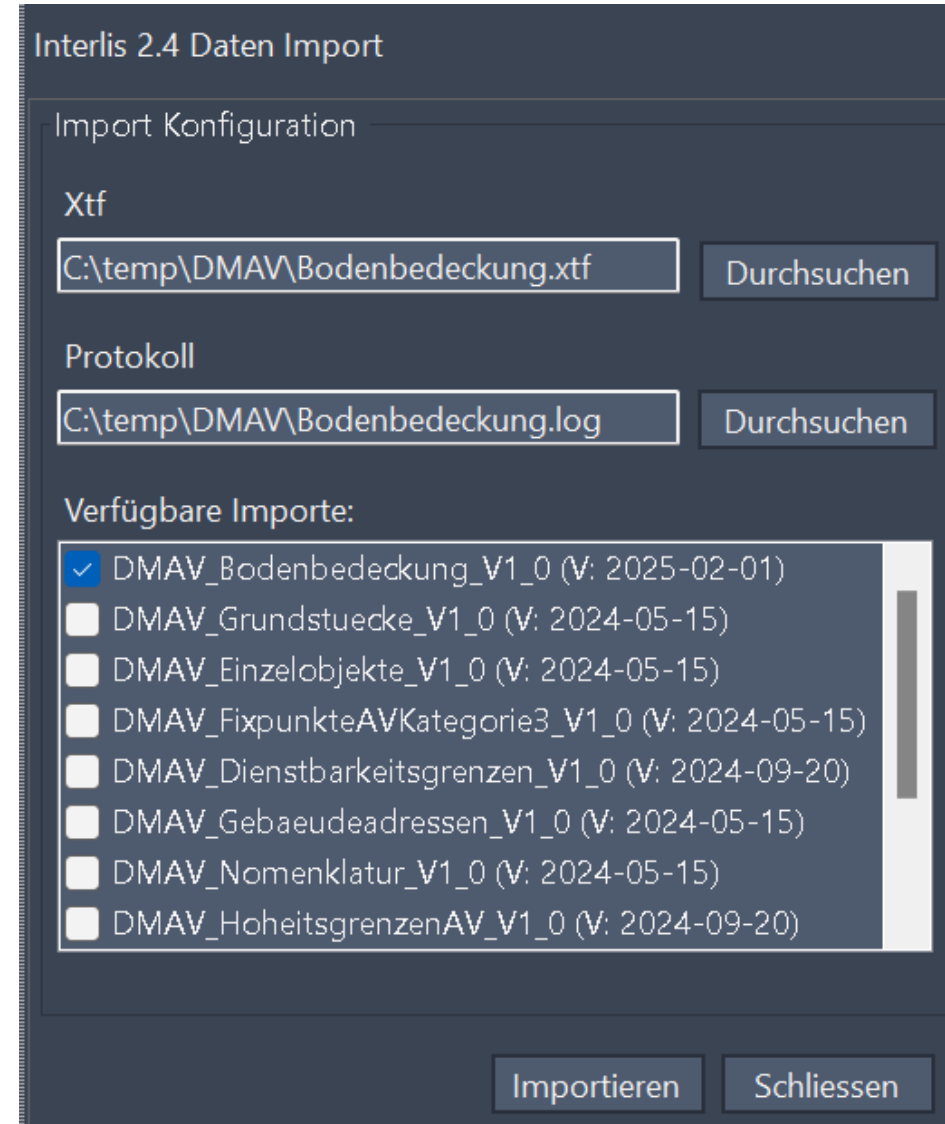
Interlis 2.4 Daten Import

Import Konfiguration

Xtf

C:\temp\DMAV\Bodenbedeckung.xtf

Durchsuchen

Protokoll

C:\temp\DMAV\Bodenbedeckung.log

Durchsuchen

Verfügbare Importe:

DMAV_Bodenbedeckung_V1_0 (V: 2025-02-01)
DMAV_Grundstuecke_V1_0 (V: 2024-05-15)
DMAV_Einzelobjekte_V1_0 (V: 2024-05-15)
DMAV_FixpunkteAVKategorie3_V1_0 (V: 2024-05-15)
DMAV_Dienstbarkeitsgrenzen_V1_0 (V: 2024-09-20)
DMAV_Gebaeudeadressen_V1_0 (V: 2024-05-15)
DMAV_Nomenklatur_V1_0 (V: 2024-05-15)
DMAV_HoheitsgrenzenAV_V1_0 (V: 2024-09-20)

Importieren

Schliessen